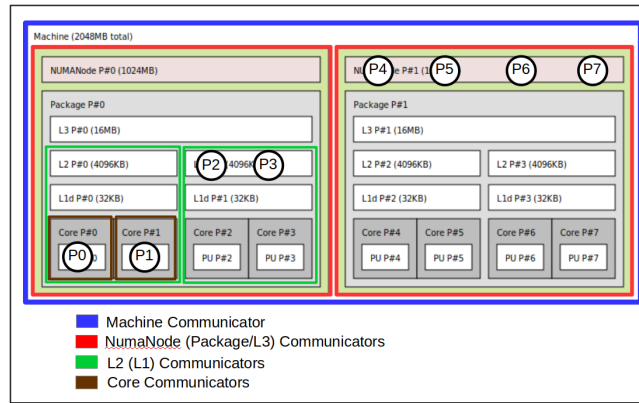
Machine (2048MB total)

NUMANode P#0 (1024MB)

Package P#0

L3 P#0 (16MB)

L2 P#0 (4096KB)

L1d P#0 (32KB)

Core P#0

P0

Core P#1

P1

P2

4096KB)

P3

L1d P#1 (32KB)

Core P#2

PU P#2

Core P#3

PU P#3

NU

P4

e P#1 (1

P5

P6

P7

Package P#1

L3 P#1 (16MB)

L2 P#2 (4096KB)

L2 P#3 (4096KB)

L1d P#2 (32KB)

L1d P#3 (32KB)

Core P#4

PU P#4

Core P#5

PU P#5

Core P#6

PU P#6

Core P#7

PU P#7

Machine Communicator

NumaNode (Package/L3) Communicators

L2 (L1) Communicators

Core Communicators